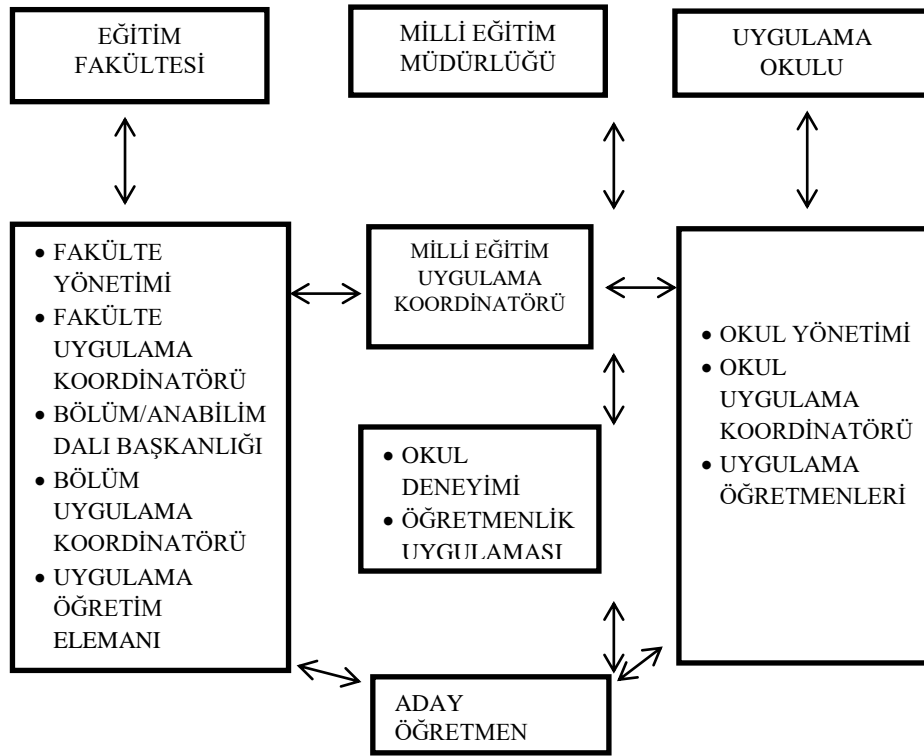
EĞİTİM FAKÜLTESİ

MİLLİ EĞİTİM MÜDÜRLÜĞÜ

UYGULAMA OKULU

• FAKÜLTE YÖNETİMİ
• FAKÜLTE UYGULAMA KOORDİNATÖRÜ
• BÖLÜM/ANABİLİM DALI BAŞKANLIĞI
• BÖLÜM UYGULAMA KOORDİNATÖRÜ
• UYGULAMA ÖĞRETİM ELEMANI

MİLLİ EĞİTİM UYGULAMA KOORDİNATÖRÜ

• OKUL YÖNETİMİ
• OKUL UYGULAMA KOORDİNATÖRÜ
• UYGULAMA ÖĞRETMENLERİ

• OKUL DENEYİMİ
• ÖĞRETMENLİK UYGULAMASI

ADAY ÖĞRETMEN